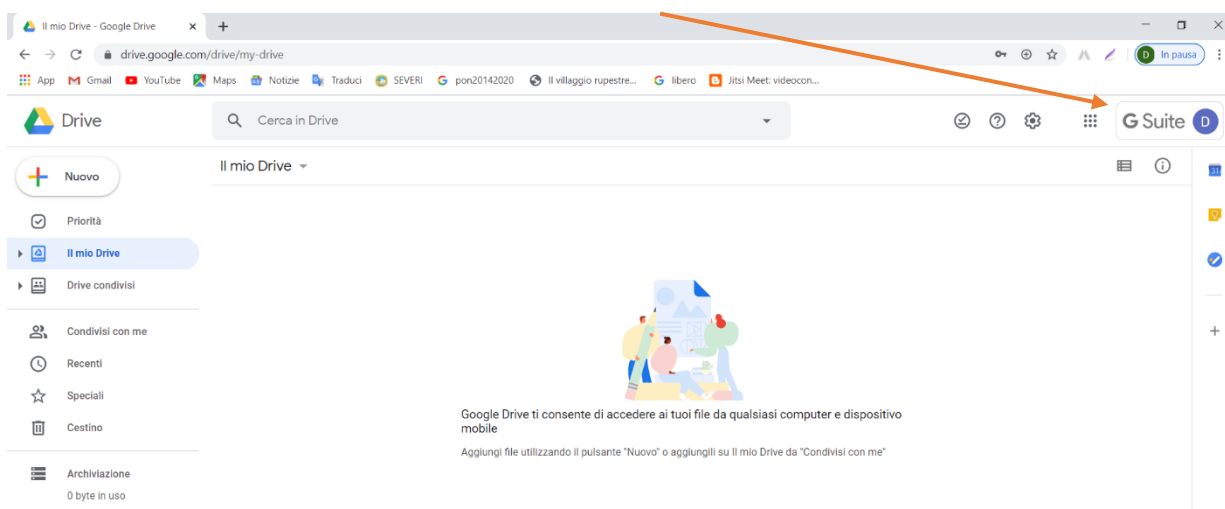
Il mio Drive - Google Drive

drive.google.com/drive/my-drive

D In pausa

App Gmail YouTube Maps Notizie Traduci SEVERI pon20142020 Il villaggio rupestre... libero Jitsi Meet: videocon...

Drive

Cerca in Drive

G Suite D

Nuovo

Priorità

Il mio Drive

Drive condivisi

Condivisi con me

Recenti

Speciali

Cestino

Archiviazione

0 byte in uso

Il mio Drive

Google Drive ti consente di accedere ai tuoi file da qualsiasi computer e dispositivo mobile

Aggiungi file utilizzando il pulsante "Nuovo" o aggiungili su Il mio Drive da "Condivisi con me"